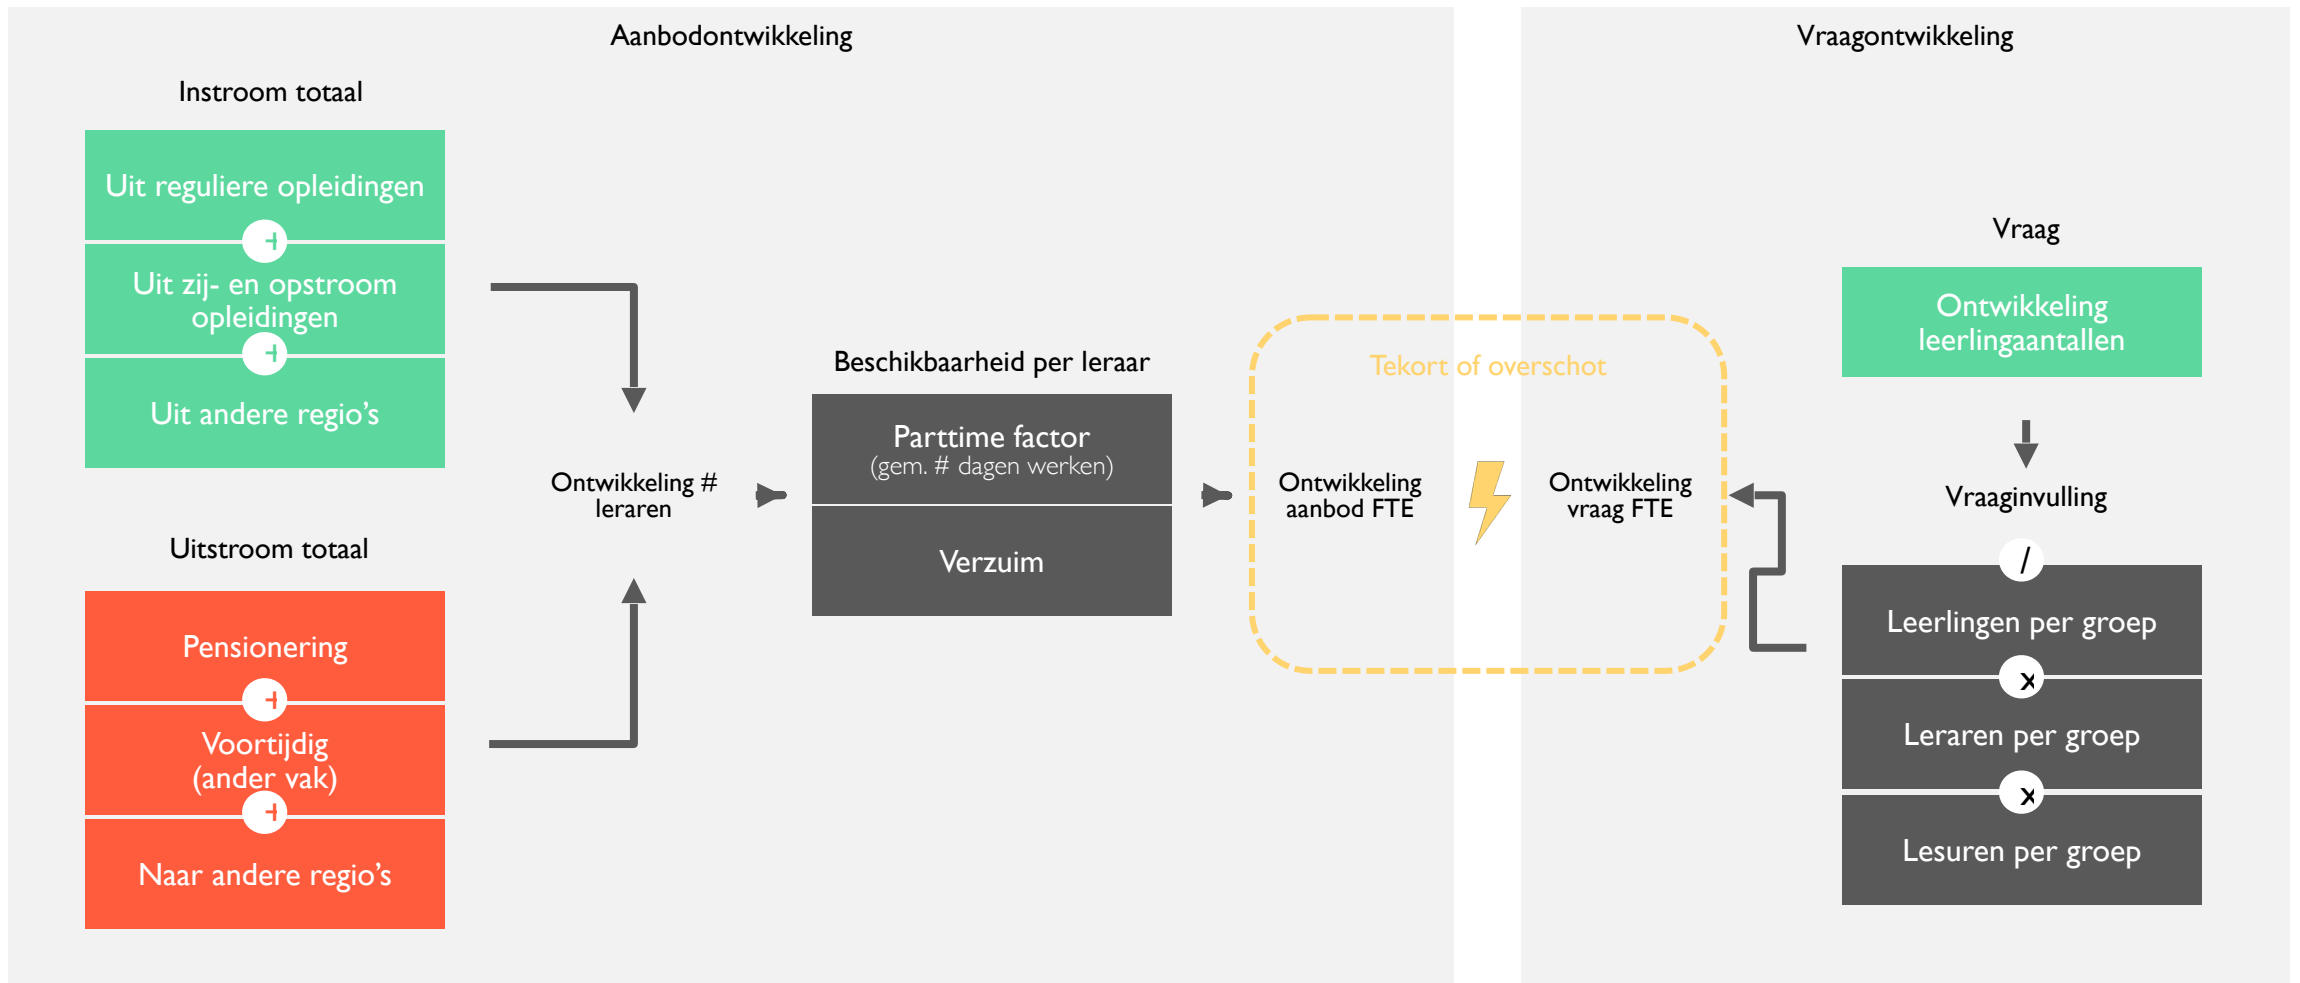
Aanbodontwikkeling

Vraagontwikkeling

Instroom totaal

Uit reguliere opleidingen

+

Uit zij- en opstroom opleidingen

+

Uit andere regio's

Uitstroom totaal

Pensionering

+

Voortijdig (ander vak)

+

Naar andere regio's

Ontwikkeling # leraren

Beschikbaarheid per leraar

Parttime factor
(gem. # dagen werken)

Verzuim

Tekort of overschot

Ontwikkeling aanbod FTE

Ontwikkeling vraag FTE

Vraag

Ontwikkeling leerlingaantallen

Vraaginvulling

/

Leerlingen per groep

x

Leraren per groep

x

Lesuren per groep